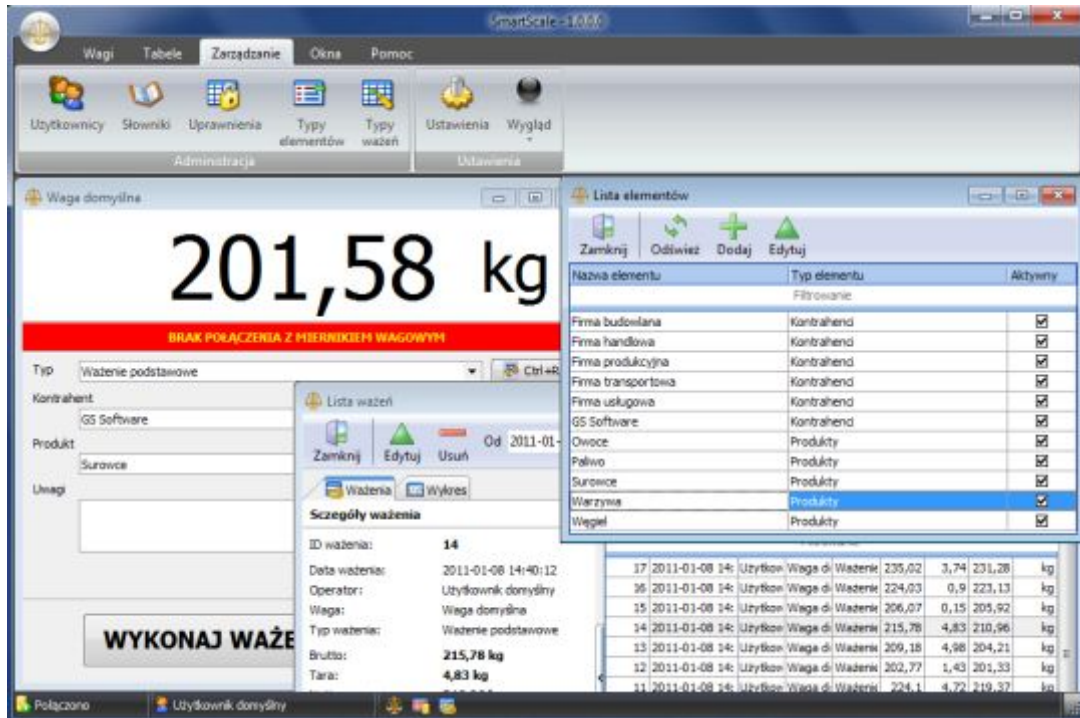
SmartScale - 1.0.0.0

Wagi Tabele Zarządzanie Okna Pomoc

Użytkownicy Słowniki Uprawnienia Typy elementów Typy ważeń
Administracja
Ustawienia Wygląd
Ustawienia

Waga domyślna

201,58 kg

BRAK POŁĄCZENIA Z MIERNIKIEM WAGOWYM

Typ Ważenie podstawowe Ctrl+R
Kontrahent
GS Software
Produkt
Surowce
Uwagi

WYKONAJ WAŻE

Lista ważeń
Zamknij Edytuj Usuń Od 2011-01-
Ważenia Wykres
Szczegóły ważenia
ID ważenia: 14
Data ważenia: 2011-01-08 14:40:12
Operator: Użytkownik domyślny
Waga: Waga domyślna
Typ ważenia: Ważenie podstawowe
Brutto: 215,78 kg
Tara: 4,83 kg

| | | | | | | | | |
|---|---|---|---|---|---|---|---|---|
| 17 | 2011-01-08 14: | Użytkow | Waga d | Ważenie | 235,02 | 3,74 | 231,28 | kg |
| 16 | 2011-01-08 14: | Użytkow | Waga d | Ważenie | 224,03 | 0,9 | 223,13 | kg |
| 15 | 2011-01-08 14: | Użytkow | Waga d | Ważenie | 206,07 | 0,15 | 205,92 | kg |
| 14 | 2011-01-08 14: | Użytkow | Waga d | Ważenie | 215,78 | 4,83 | 210,96 | kg |
| 13 | 2011-01-08 14: | Użytkow | Waga d | Ważenie | 209,18 | 4,98 | 204,21 | kg |
| 12 | 2011-01-08 14: | Użytkow | Waga d | Ważenie | 202,77 | 1,43 | 201,33 | kg |
| 11 | 2011-01-08 14: | Użytkow | Waga d | Ważenie | 224,1 | 4,72 | 219,37 | kg |

Lista elementów
Zamknij Odśwież Dodaj Edytuj

| Nazwa elementu | Typ elementu | Aktywny |
|---|---|---|
| | Filtrowanie | |
| Firma budowlana | Kontrahenci | ☑ |
| Firma handlowa | Kontrahenci | ☑ |
| Firma produkcyjna | Kontrahenci | ☑ |
| Firma transportowa | Kontrahenci | ☑ |
| Firma usługowa | Kontrahenci | ☑ |
| GS Software | Kontrahenci | ☑ |
| Owoce | Produkty | ☑ |
| Paliwo | Produkty | ☑ |
| Surowce | Produkty | ☑ |
| Warzywa | Produkty | ☑ |
| Węgiel | Produkty | ☑ |

Połączono Użytkownik domyślny